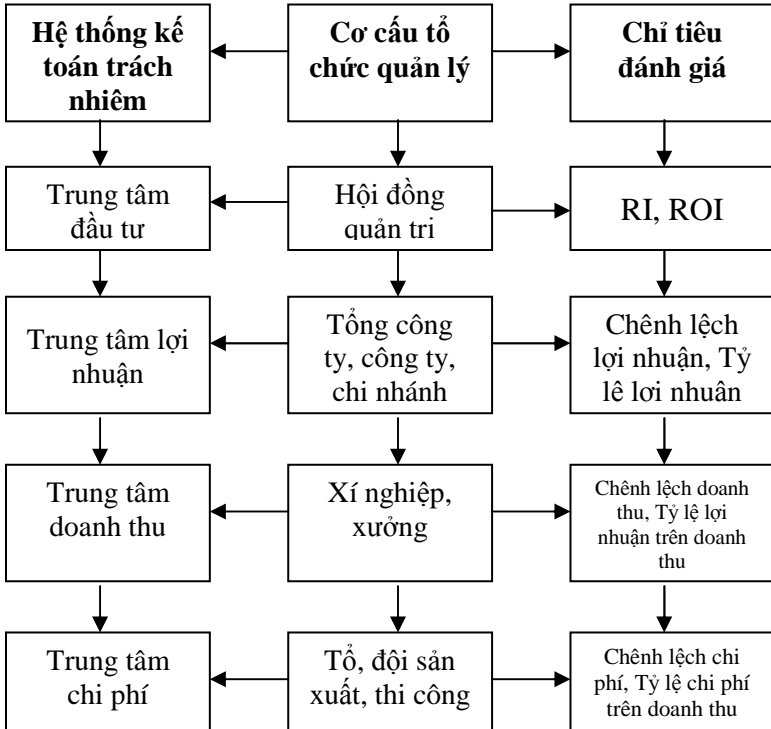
Hệ thống kế toán trách nhiêm

Cơ cấu tổ chức quản lý

Chỉ tiêu đánh giá

Trung tâm đầu tư

Hội đồng quản tri

RI, ROI

Trung tâm lợi nhuận

Tổng công ty, công ty, chi nhánh

Chênh lệch lợi nhuận, Tỷ lê lơi nhuân

Trung tâm doanh thu

Xí nghiệp, xưởng

Chênh lệch doanh thu, Tỷ lệ lợi nhuận trên doanh thu

Trung tâm chi phí

Tổ, đội sản xuất, thi công

Chênh lệch chi phí, Tỷ lệ chi phí trên doanh thu